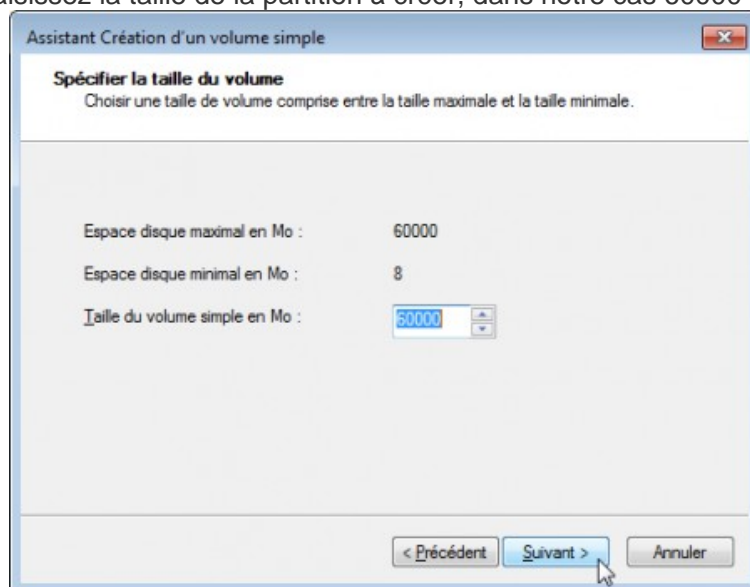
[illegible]isissez la taille de la partition à créer, dans notre cas 60000

Assistant Création d'un volume simple

Spécifier la taille du volume
Choisir une taille de volume comprise entre la taille maximale et la taille minimale.

Espace disque maximal en Mo : 60000

Espace disque minimal en Mo : 8

Taille du volume simple en Mo : 60000

< Précédent | Suivant > | Annuler